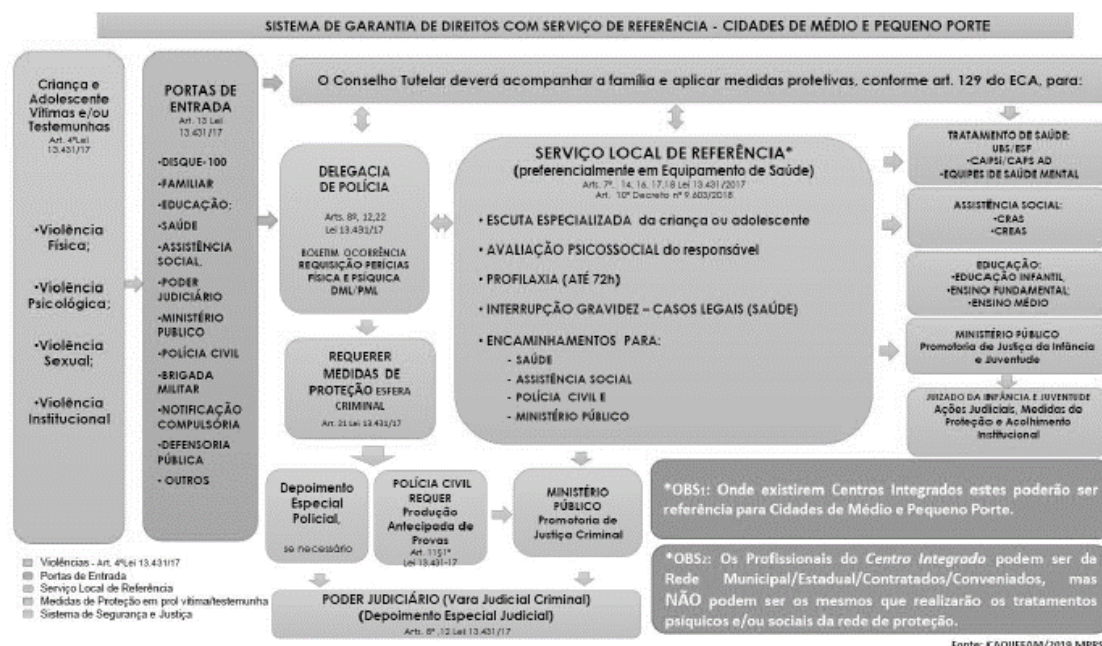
SISTEMA DE GARANTIA DE DIREITOS COM SERVIÇO DE REFERÊNCIA - CIDADES DE MÉDIO E PEQUENO PORTE

Criança e Adolescente Vítimas e/ou Testemunhas
Art. 4ºLei 13.431/17

•Violência Física;

•Violência Psicológica;

•Violência Sexual;

•Violência Institucional

PORTAS DE ENTRADA
Art. 13 Lei 13.431/17

•DISQUE-100
•FAMILIAR
•EDUCAÇÃO;
•SAÚDE
•ASSISTÊNCIA SOCIAL
•PODER JUDICIÁRIO
•MINISTÉRIO PÚBLICO
•POLÍCIA CIVIL
•BRIGADA MILITAR
•NOTIFICAÇÃO COMPULSÓRIA
•DEFENSORIA PÚBLICA
• OUTROS

O Conselho Tutelar deverá acompanhar a família e aplicar medidas protetivas, conforme art. 129 do ECA, para:

DELEGACIA DE POLÍCIA
Arts. 8º, 12,22 Lei 13.431/17
BOLETIM OCORRÊNCIA
REQUISIÇÃO PERÍCIAS FÍSICA E PSÍQUICA DML/PML

REQUERER MEDIDAS DE PROTEÇÃO ESFERA CRIMINAL
Art. 21 Lei 13.431/17

SERVIÇO LOCAL DE REFERÊNCIA*
(preferencialmente em Equipamento de Saúde)
Arts. 7º, 14, 16, 17,18 Lei 13.431/2017
Art. 10º Decreto nº 9.603/2018

• ESCUTA ESPECIALIZADA da criança ou adolescente
• AVALIAÇÃO PSICOSSOCIAL do responsável
• PROFILAXIA (ATÉ 72h)
• INTERRUPÇÃO GRAVIDEZ – CASOS LEGAIS (SAÚDE)
• ENCAMINHAMENTOS PARA:
- SAÚDE
- ASSISTÊNCIA SOCIAL
- POLÍCIA CIVIL E
- MINISTÉRIO PÚBLICO

TRATAMENTO DE SAÚDE:
UBS/ESF
•CAPSI/CAPS AD
•EQUIPES DE SAÚDE MENTAL

ASSISTÊNCIA SOCIAL:
•CRAS
•CREAS

EDUCAÇÃO:
•EDUCAÇÃO INFANTIL
•ENSINO FUNDAMENTAL
•ENSINO MÉDIO

MINISTÉRIO PÚBLICO
Promotoria de Justiça da Infância e Juventude

JUIZADO DA INFÂNCIA E JUVENTUDE
Ações Judiciais, Medidas de Proteção e Acolhimento Institucional

Depoimento Especial Policial,
se necessário

POLÍCIA CIVIL REQUER Produção Antecipada de Provas
Art. 11§1º Lei 13.431-17

MINISTÉRIO PÚBLICO
Promotoria de Justiça Criminal

*OBS1: Onde existirem Centros Integrados estes poderão ser referência para Cidades de Médio e Pequeno Porte.

*OBS2: Os Profissionais do Centro Integrado podem ser da Rede Municipal/Estadual/Contratados/Conveniados, mas NÃO podem ser os mesmos que realizarão os tratamentos psíquicos e/ou sociais da rede de proteção.

PODER JUDICIÁRIO (Vara Judicial Criminal)
(Depoimento Especial Judicial)
Arts. 8º ,12 Lei 13.431/17

Violências - Art. 4ºLei 13.431/17
Portas de Entrada
Serviço Local de Referência
Medidas de Proteção em prol vítima/testemunha
Sistema de Segurança e Justiça

Fonte: CAOIJEDUC/2019 MPRS